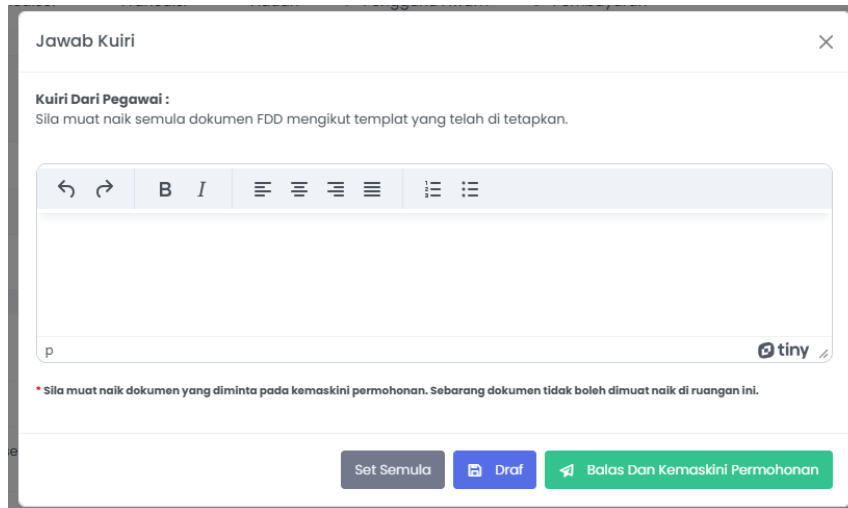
Jawab Kuiri

×

Kuiri Dari Pegawai :
Sila muat naik semula dokumen FDD mengikut templat yang telah di tetapkan.

B I

p

tiny

* Sila muat naik dokumen yang diminta pada kemaskini permohonan. Sebarang dokumen tidak boleh dimuat naik di ruangan ini.

Set Semula

Draf

Balas Dan Kemaskini Permohonan